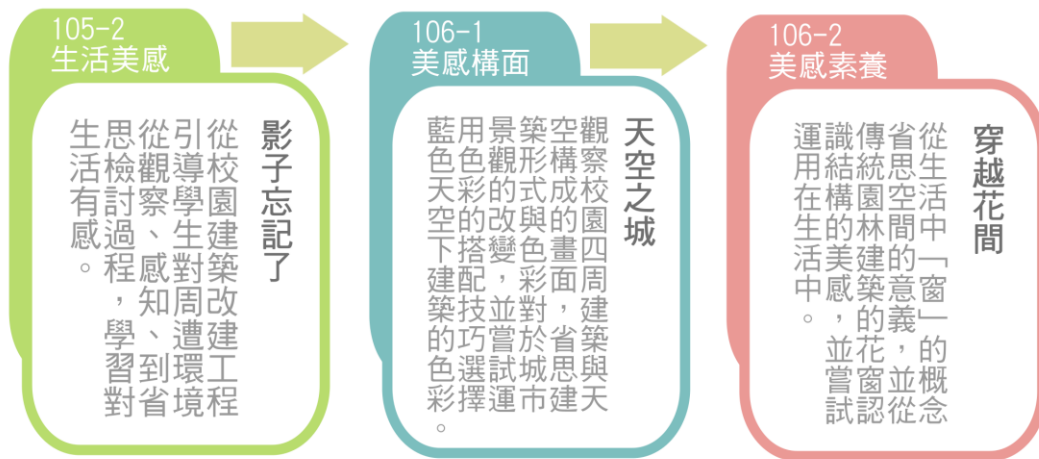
105-2
生活美感

影子忘記了

從校園建築改建工程引導學生對周遭環境從觀察、感知、到省思檢討過程，學習對生活有感。

106-1
美感構面

天空之城

觀察校園四周空構成的畫面，建築與天際線形式與色彩對於城市建築景觀的改變，並嘗試運用色彩的搭配技巧選擇藍色天空下建築的色彩。

106-2
美感素養

穿越花間

從生活中「窗」的概念省思空間的意義，並從傳統園林建築的花窗認識結構的美感，並嘗試運用在生活中。